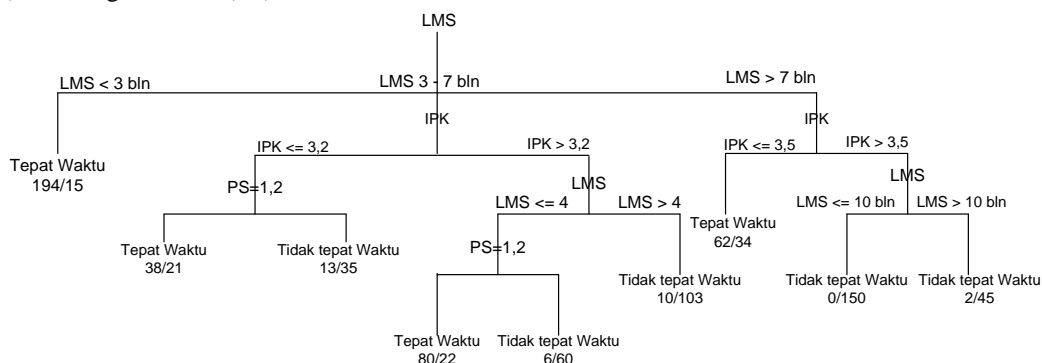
LMS

LMS < 3 bln
LMS 3 - 7 bln
LMS > 7 bln

Tepat Waktu
194/15

IPK

IPK <= 3,2
IPK > 3,2

PS=1,2

Tepat Waktu
38/21

Tidak tepat Waktu
13/35

LMS
LMS <= 4
LMS > 4

PS=1,2

Tepat Waktu
80/22

Tidak tepat Waktu
6/60

Tidak tepat Waktu
10/103

IPK

IPK <= 3,5
IPK > 3,5

Tepat Waktu
62/34

LMS
LMS <= 10 bln
LMS > 10 bln

Tidak tepat Waktu
0/150

Tidak tepat Waktu
2/45